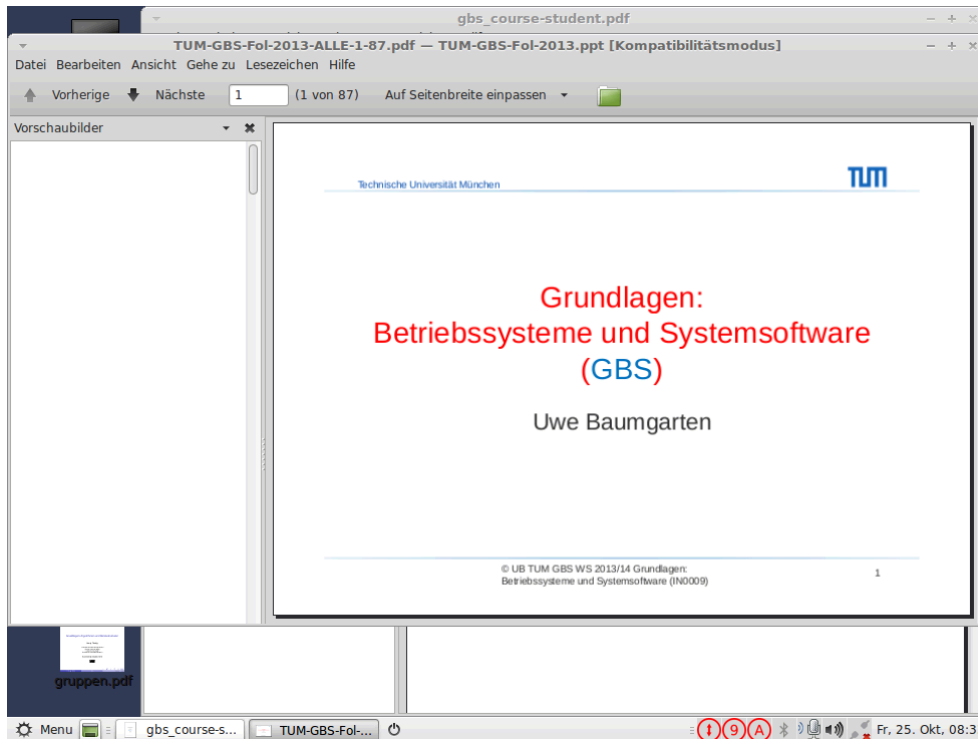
gbs_course-student.pdf

TUM-GBS-Fol-2013-ALLE-1-87.pdf — TUM-GBS-Fol-2013.ppt [Kompatibilitätsmodus]

Datei Bearbeiten Ansicht Gehe zu Lesezeichen Hilfe

Vorherige Nächste 1 (1 von 87) Auf Seitenbreite einpassen

Vorschaubilder

Technische Universität München

TUM

Grundlagen:
Betriebssysteme und Systemsoftware
(GBS)

Uwe Baumgarten

© UB TUM GBS WS 2013/14 Grundlagen: Betriebssysteme und Systemsoftware (IN0009)

1

gruppen.pdf

Menu gbs_course-s... TUM-GBS-Fol-... 9 A Fr, 25. Okt, 08:3